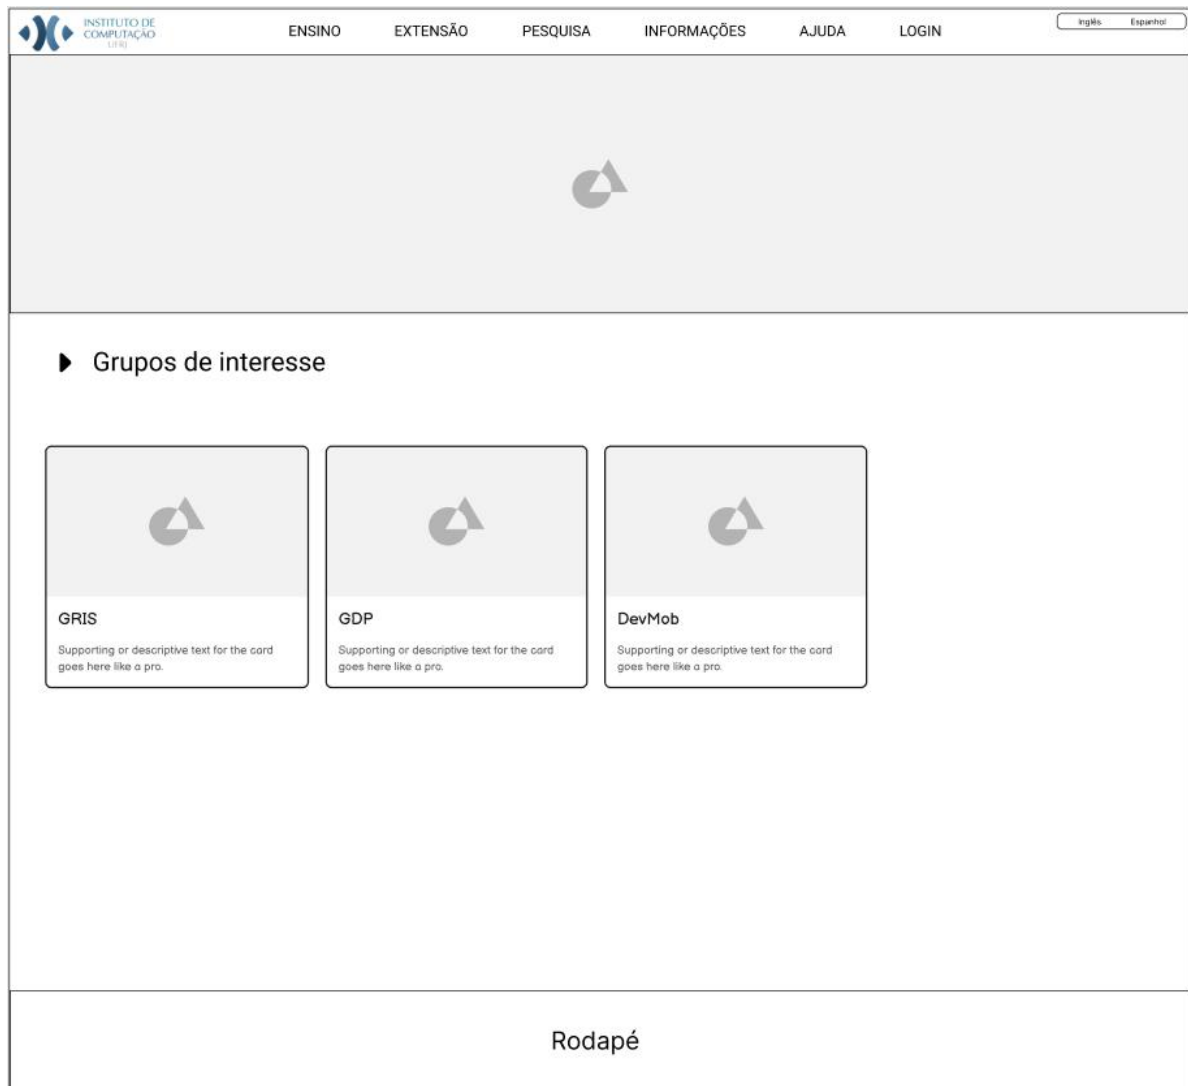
INSTITUTO DE COMPUTAÇÃO UFRJ

ENSINO EXTENSÃO PESQUISA INFORMAÇÕES AJUDA LOGIN

Inglês Espanhol

Grupos de interesse

GRIS

Supporting or descriptive text for the card goes here like a pro.

GDP

Supporting or descriptive text for the card goes here like a pro.

DevMob

Supporting or descriptive text for the card goes here like a pro.

Rodapé